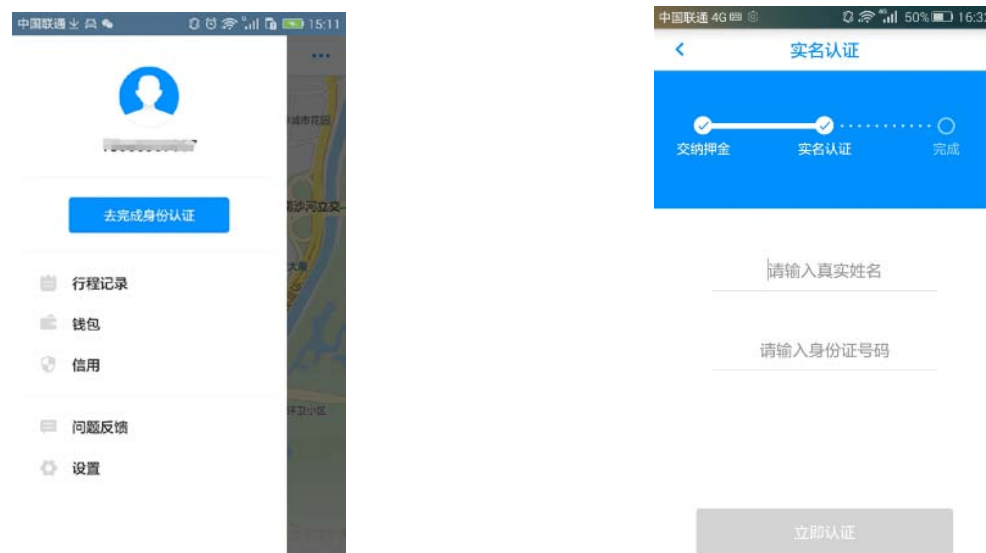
中国联通 15:11

...

去完成身份认证

行程记录

钱包

信用

问题反馈

设置

城市花园

沙河立交

大厦

卫小区

中国联通 4G 50% 16:3

<

实名认证

交纳押金

实名认证

完成

请输入真实姓名

请输入身份证号码

立即认证